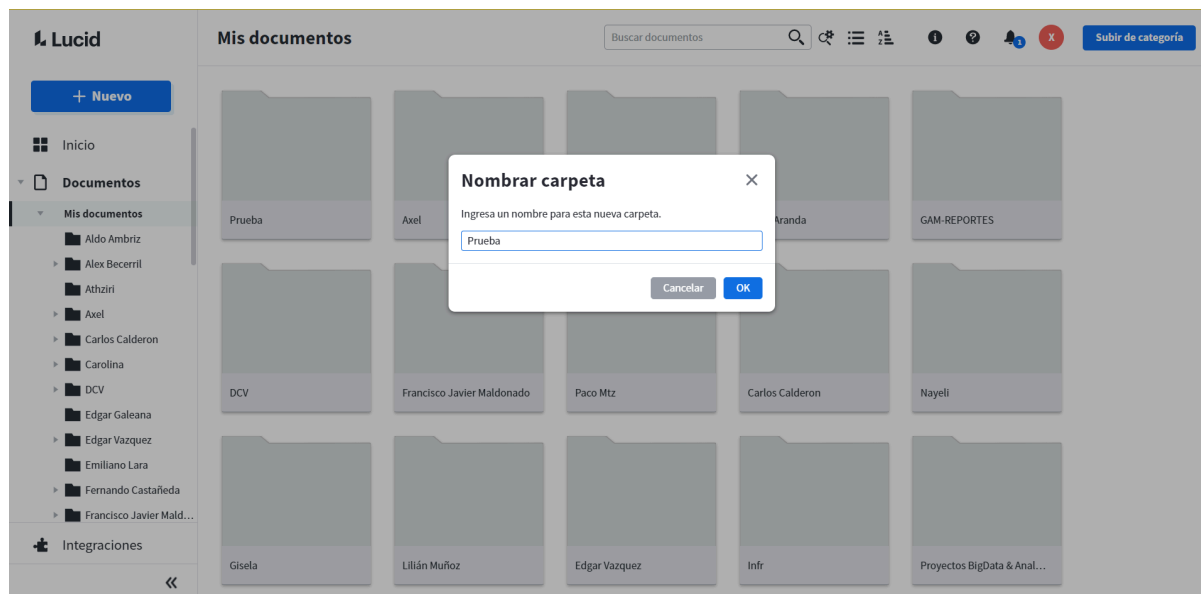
Lucid

Mis documentos

Buscar documentos

1

X

Subir de categoría

+ Nuevo

Inicio

Documentos

Mis documentos

Aldo Ambriz

Alex Becerril

Athziri

Axel

Carlos Calderon

Carolina

DCV

Edgar Galeana

Edgar Vazquez

Emiliano Lara

Fernando Castañeda

Francisco Javier Mald…

Integraciones

«

Prueba

Axel

Aranda

GAM-REPORTES

DCV

Francisco Javier Maldonado

Paco Mtz

Carlos Calderon

Nayeli

Gisela

Lilián Muñoz

Edgar Vazquez

Infr

Proyectos BigData & Anal…

Nombrar carpeta

×

Ingresa un nombre para esta nueva carpeta.

Prueba

Cancelar

OK